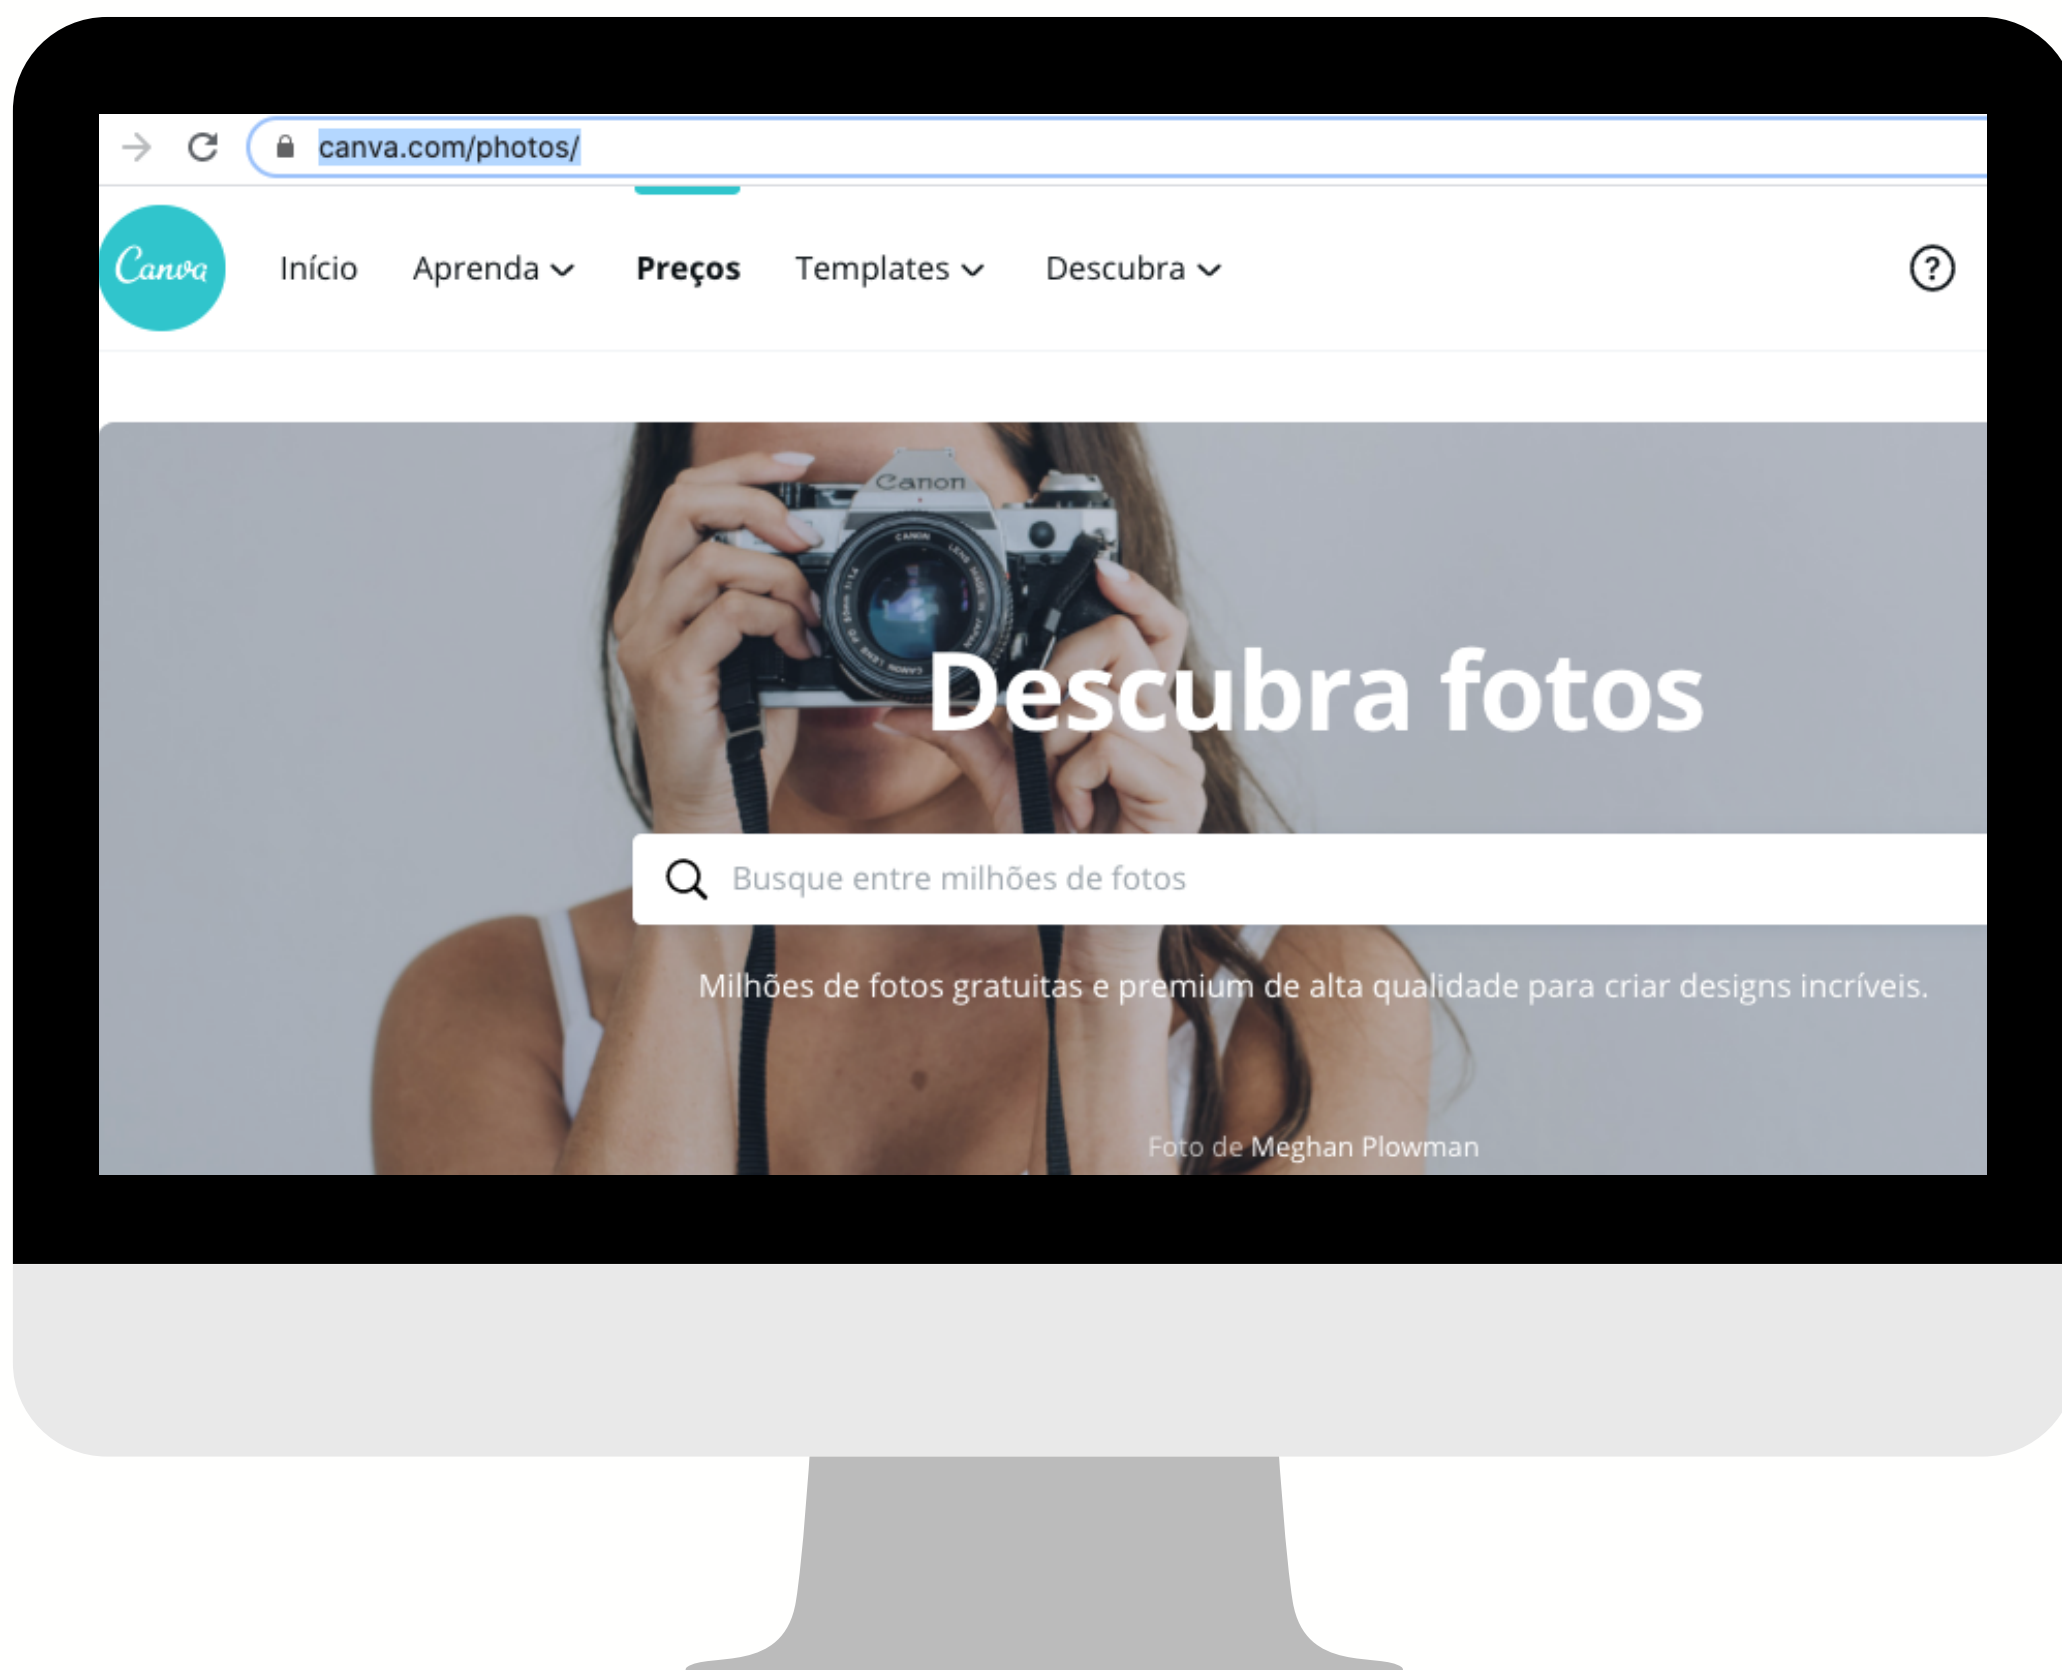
canva.com/photos/

Canva Início Aprenda Preços Templates Descubra

Canon

Descubra fotos

Busque entre milhões de fotos

Milhões de fotos gratuitas e premium de alta qualidade para criar designs incríveis.

Foto de Meghan Plowman